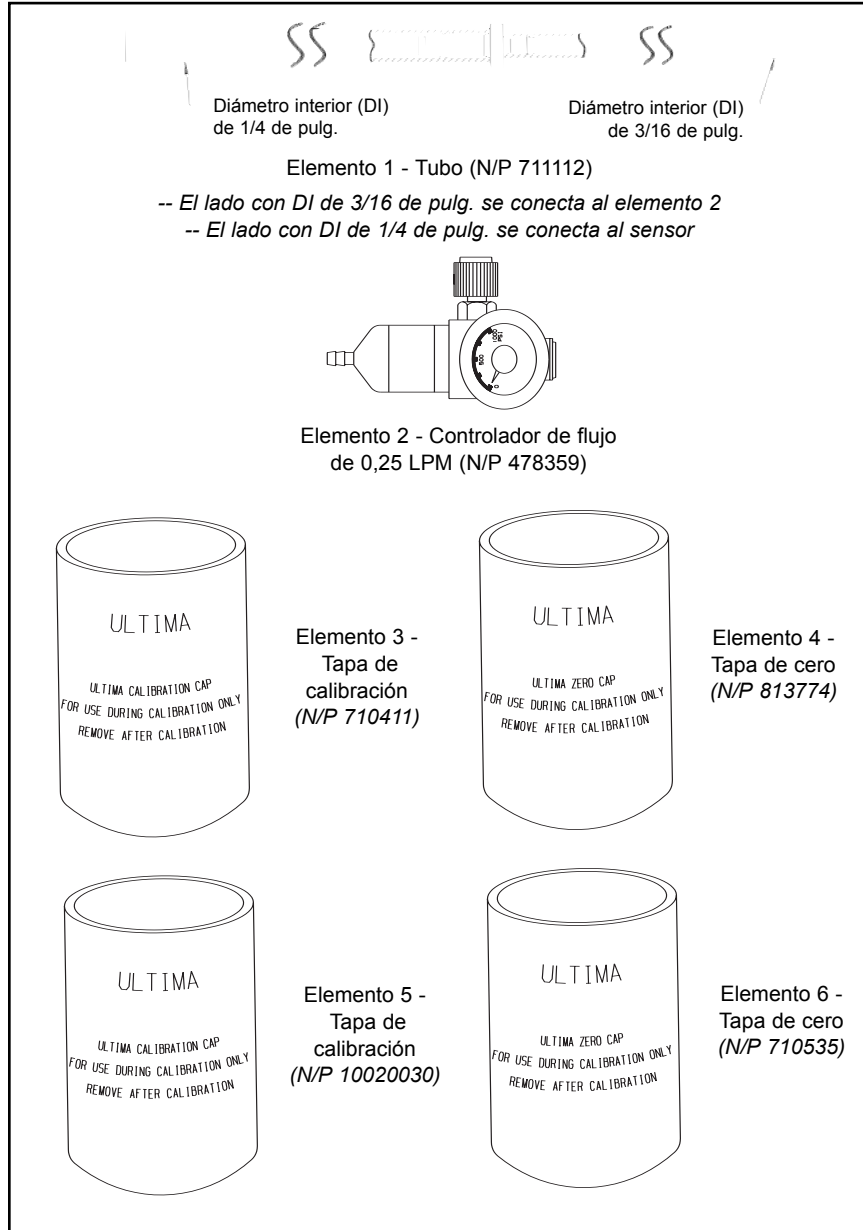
Diámetro interior (DI) de 1/4 de pulg.

Diámetro interior (DI) de 3/16 de pulg.

Elemento 1 - Tubo (N/P 711112)

*-- El lado con DI de 3/16 de pulg. se conecta al elemento 2*
*-- El lado con DI de 1/4 de pulg. se conecta al sensor*

Elemento 2 - Controlador de flujo de 0,25 LPM (N/P 478359)

ULTIMA

ULTIMA CALIBRATION CAP
FOR USE DURING CALIBRATION ONLY
REMOVE AFTER CALIBRATION

Elemento 3 - Tapa de calibración *(N/P 710411)*

ULTIMA

ULTIMA ZERO CAP
FOR USE DURING CALIBRATION ONLY
REMOVE AFTER CALIBRATION

Elemento 4 - Tapa de cero *(N/P 813774)*

ULTIMA

ULTIMA CALIBRATION CAP
FOR USE DURING CALIBRATION ONLY
REMOVE AFTER CALIBRATION

Elemento 5 - Tapa de calibración *(N/P 10020030)*

ULTIMA

ULTIMA ZERO CAP
FOR USE DURING CALIBRATION ONLY
REMOVE AFTER CALIBRATION

Elemento 6 - Tapa de cero *(N/P 710535)*